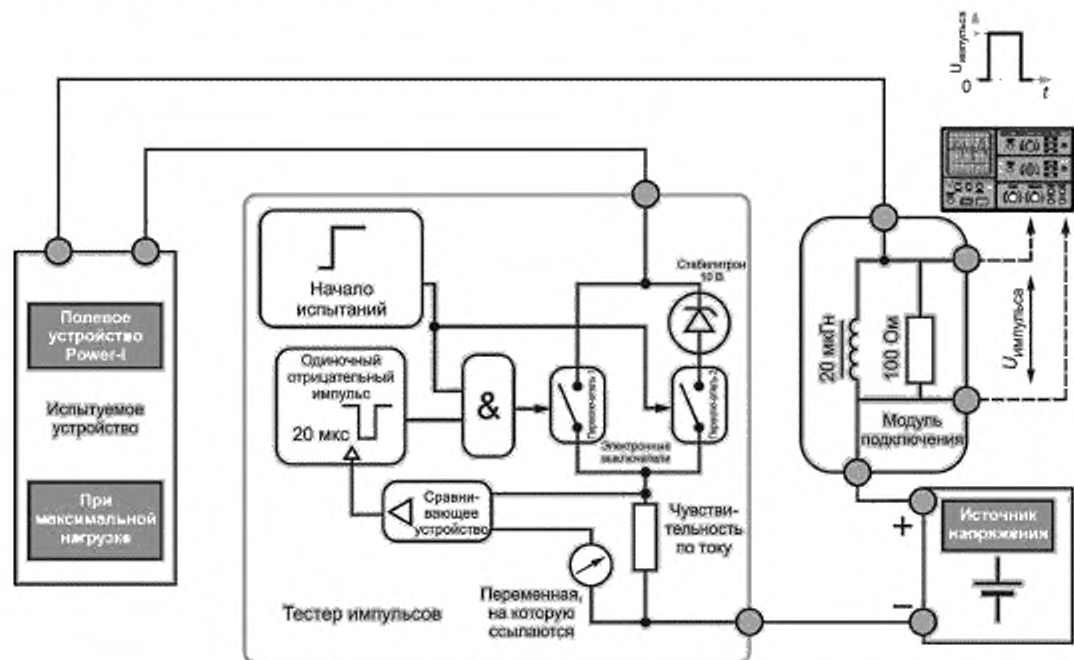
$U_{импульса}$
0
t

Полевое устройство Power-I

Испытуемое устройство

При максимальной нагрузке

Начало испытаний

Одиночный отрицательный импульс

20 мкс

&

Стабилитрон 10 В

Переключатель 1

Переключатель 2

Электронные выключатели

Сравнивающее устройство

Чувствительность по току

Переменная, на которую ссылаются

Тестер импульсов

20 мкГн

100 Ом

Модуль подключения

$U_{импульса}$

Источник напряжения

+

−